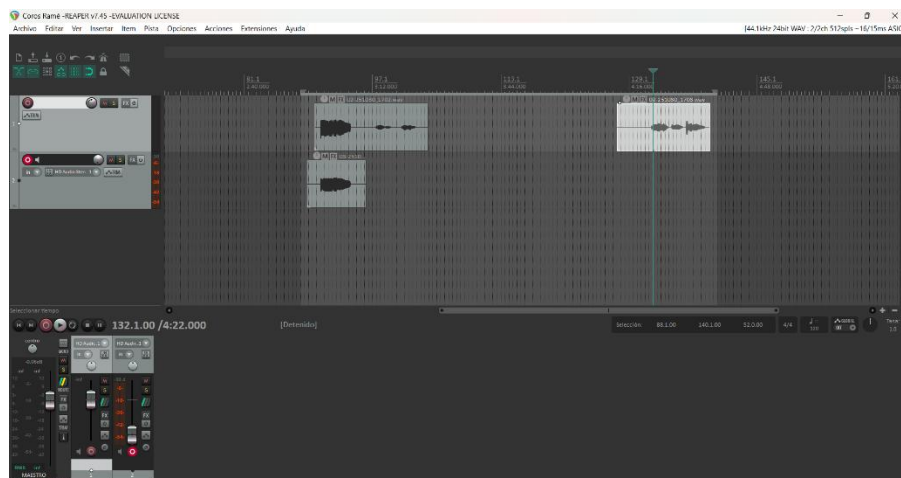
Coros Ramé - REAPER v7.45 - EVALUATION LICENSE

Archivo Editar Ver Insertar Ítem Pista Opciones Acciones Extensiones Ayuda

[44.1kHz 24bit WAV : 2/2ch 512spls ~16/15ms ASIO

81.1
97.1
113.1
129.1
145.1
161

Seleccionar tiempo

132.1.00 / 4:22.000

[Detenido]

Selección: 88.1.00 140.1.00 52.0.00 4/4

MAESTRO